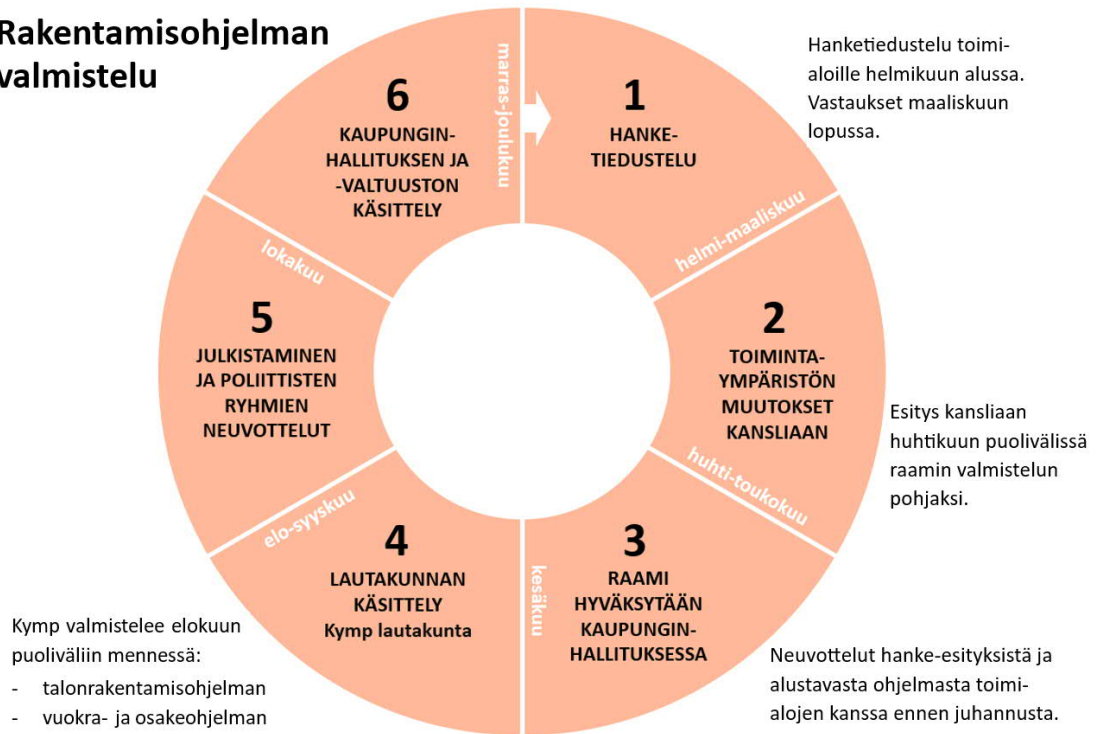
Rakentamisohjelman valmistelu

6
KAUPUNGIN-HALLITUKSEN JA -VALTUUSTON KÄSITTELY

marras-joulukuu

1
HANKE-TIEDUSTELU

Hanketiedustelu toimialoille helmikuun alussa. Vastaukset maaliskuun lopussa.

helmi-maaliskuu

2
TOIMINTA-YMPÄRISTÖN MUUTOKSET KANSLIAAN

Esitys kansliaan huhtikuun puolivälissä raamin valmistelun pohjaksi.

huhti-toukokuu

3
RAAMI HYVÄKSYTÄÄN KAUPUNGIN-HALLITUKSESSA

Neuvottelut hanke-esityksistä ja alustavasta ohjelmasta toimialojen kanssa ennen juhannusta.

kesäkuu

4
LAUTAKUNNAN KÄSITTELY
Kymp lautakunta

Kymp valmistelee elokuun puoliväliin mennessä:
- talonrakentamisohjelman
- vuokra- ja osakeohjelman

elo-syyskuu

5
JULKISTAMINEN JA POLIITTISTEN RYHMIEN NEUVOTTELUT

lokakuu